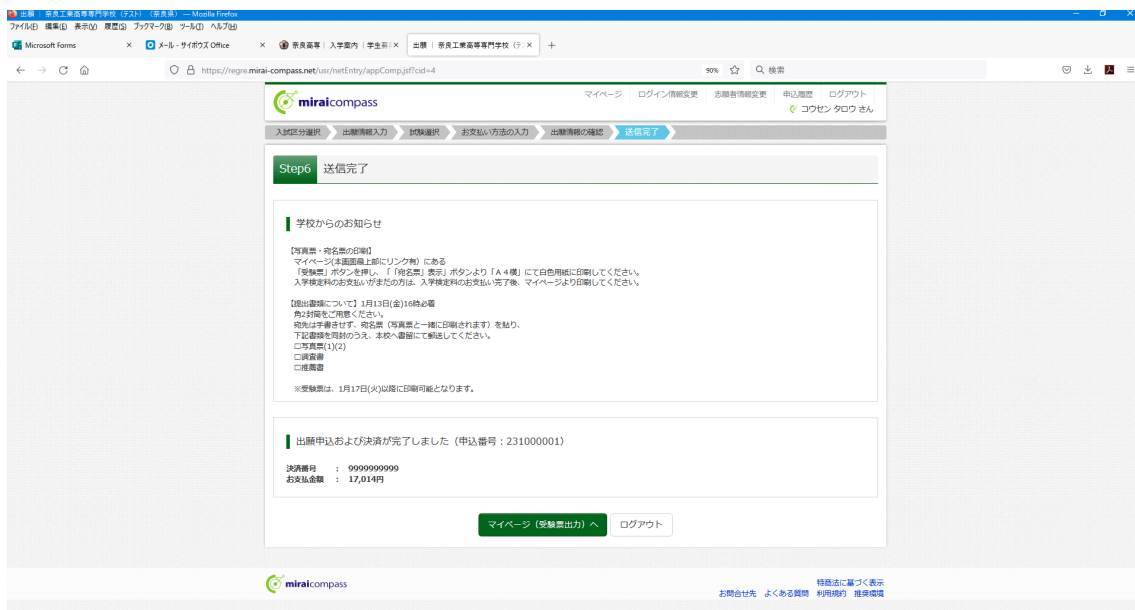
出願 : 奈良工業高等専門学校（テスト）（奈良県） — Mozilla Firefox

ファイル(F) 編集(E) 表示(V) 履歴(S) ブックマーク(B) ツール(T) ヘルプ(H)

Microsoft Forms ×
メール - サイボウズ Office ×
奈良高専 | 入学案内 | 学生募 ×
出願 | 奈良工業高等専門学校（テ ×
+

https://regre.mirai-compass.net/usr/netEntry/appComp.jsf?cid=4

90%

検索

miraicompass

マイページ　ログイン情報変更　志願者情報変更　申込履歴　ログアウト

コウセン タロウ さん

入試区分選択　出願情報入力　試験選択　お支払い方法の入力　出願情報の確認　送信完了

Step6 送信完了

学校からのお知らせ

【写真票・宛名票の印刷】
マイページ(本画面最上部にリンク有）にある
「受験票」ボタンを押し、「「宛名票」表示」ボタンより「A４横」にて白色用紙に印刷してください。
入学検定料のお支払いがまだの方は、入学検定料のお支払い完了後、マイページより印刷してください。

【提出書類について】1月13日(金)16時必着
角2封筒をご用意ください。
宛先は手書きせず、宛名票（写真票と一緒に印刷されます）を貼り、
下記書類を同封のうえ、本校へ書留にて郵送してください。
□写真票(1)(2)
□調査書
□推薦書

※受験票は、1月17日(火)以降に印刷可能となります。

出願申込および決済が完了しました（申込番号：231000001）

決済番号　：　9999999999
お支払金額　：　17,014円

マイページ（受験票出力）へ　ログアウト

miraicompass

特商法に基づく表示
お問合せ先　よくある質問　利用規約　推奨環境